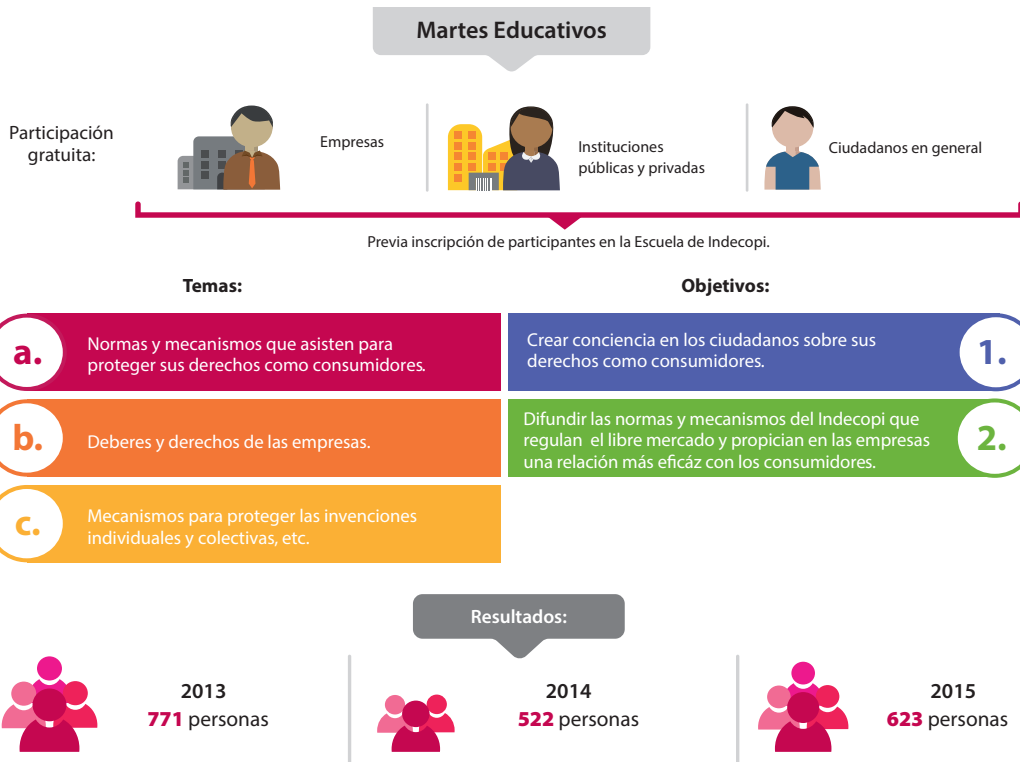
Martes Educativos

Participación gratuita:

Empresas

Instituciones públicas y privadas

Ciudadanos en general

Previa inscripción de participantes en la Escuela de Indecopi.

Temas:

Objetivos:

a. Normas y mecanismos que asisten para proteger sus derechos como consumidores.

b. Deberes y derechos de las empresas.

c. Mecanismos para proteger las invenciones individuales y colectivas, etc.

Crear conciencia en los ciudadanos sobre sus derechos como consumidores. 1.

Difundir las normas y mecanismos del Indecopi que regulan el libre mercado y propician en las empresas una relación más eficáz con los consumidores. 2.

Resultados:

2013
771 personas

2014
522 personas

2015
623 personas